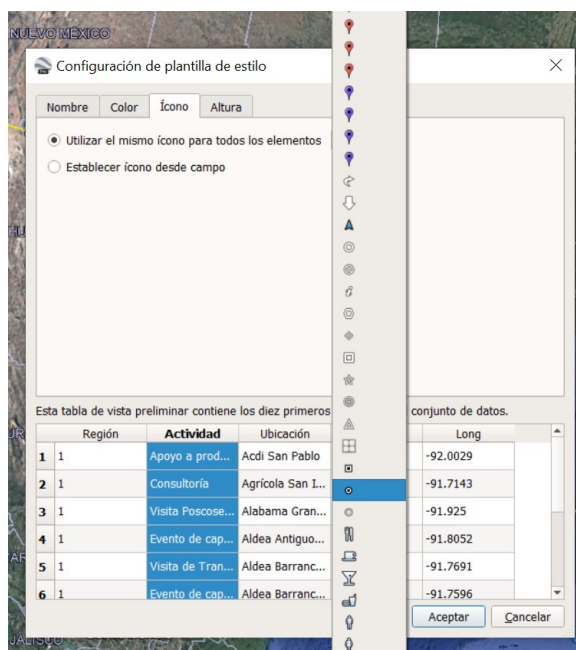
NUEVO MÉXICO

Configuración de plantilla de estilo

Nombre | Color | Ícono | Altura

Utilizar el mismo ícono para todos los elementos

Establecer ícono desde campo

A

Esta tabla de vista preliminar contiene los diez primeros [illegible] conjunto de datos.

| | Región | Actividad | Ubicación | | Long |
|---|---|---|---|---|---|
| 1 | 1 | Apoyo a prod... | Acdi San Pablo | | -92.0029 |
| 2 | 1 | Consultoría | Agrícola San I... | | -91.7143 |
| 3 | 1 | Visita Poscose... | Alabama Gran... | | -91.925 |
| 4 | 1 | Evento de cap... | Aldea Antiguo... | | -91.8052 |
| 5 | 1 | Visita de Tran... | Aldea Barranc... | | -91.7691 |
| 6 | 1 | Evento de cap... | Aldea Barranc... | | -91.7596 |

Aceptar | Cancelar

JALISCO